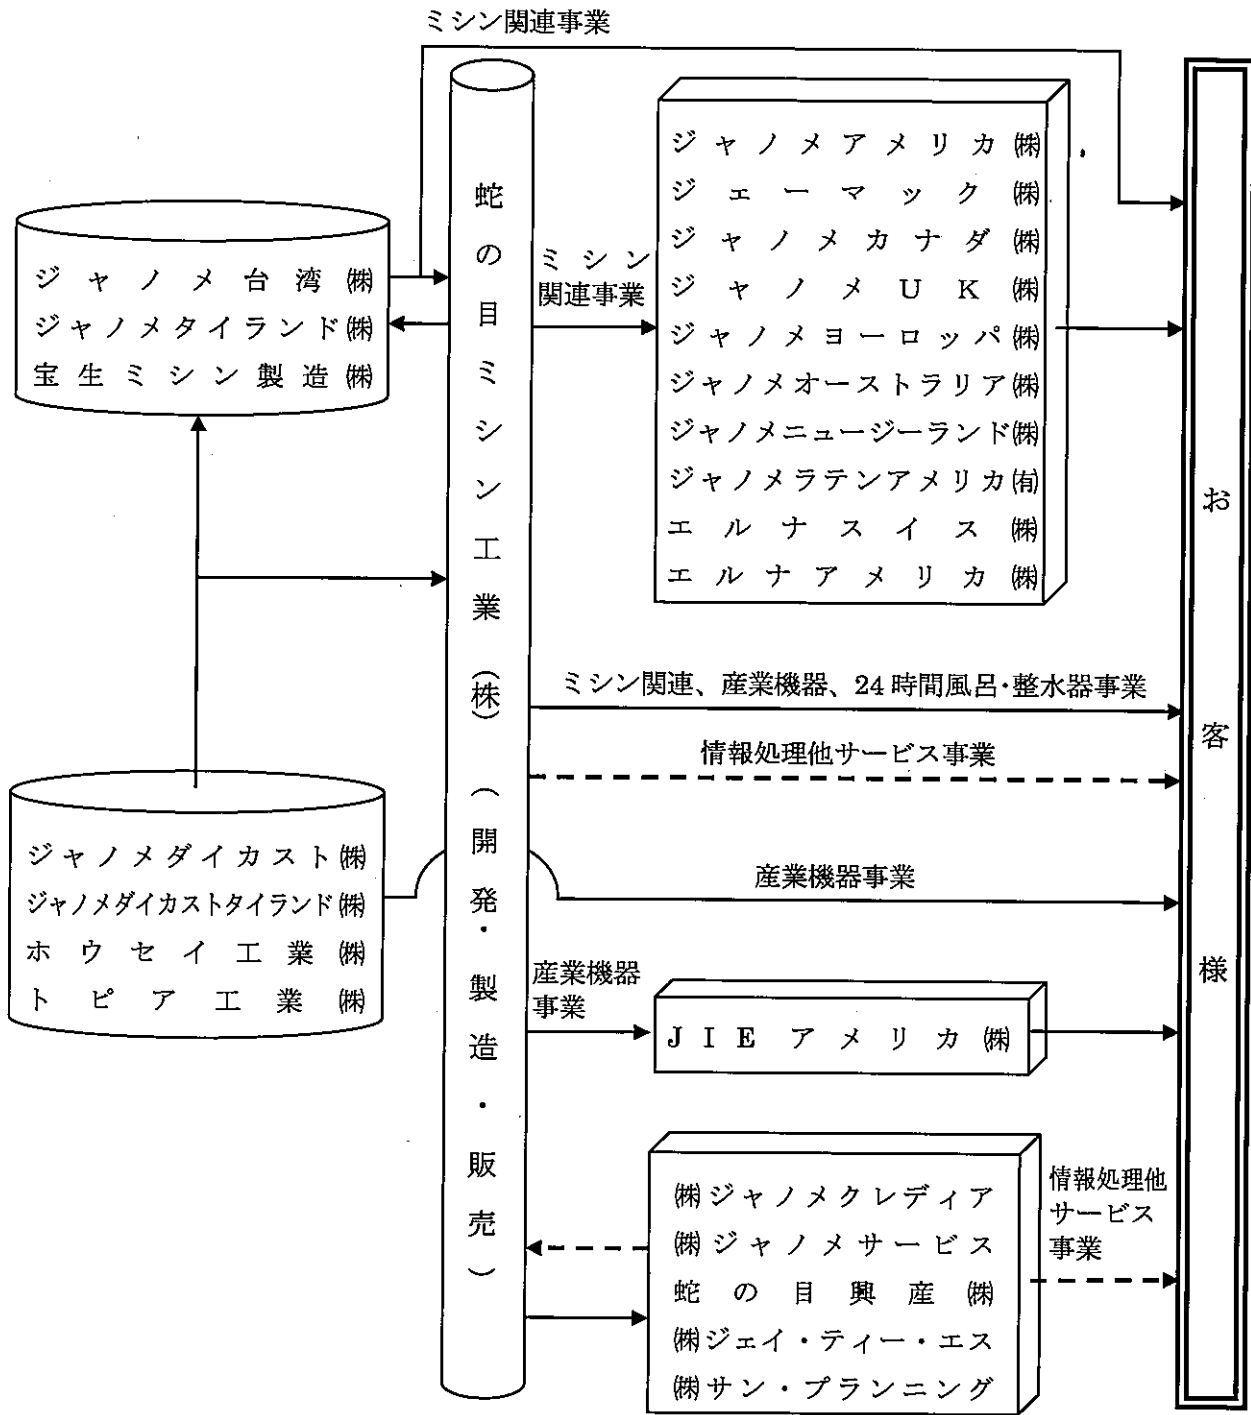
ミシン関連事業

ジャノメ台湾㈱
ジャノメタイランド㈱
宝生ミシン製造㈱

蛇の目ミシン工業㈱（開発・製造・販売）

ミシン関連事業

ジャノメアメリカ㈱
ジェーマック㈱
ジャノメカナダ㈱
ジャノメUK㈱
ジャノメヨーロッパ㈱
ジャノメオーストラリア㈱
ジャノメニュージーランド㈱
ジャノメラテンアメリカ㈲
エルナスイス㈱
エルナアメリカ㈱

ミシン関連、産業機器、24時間風呂・整水器事業

情報処理他サービス事業

ジャノメダイカスト㈱
ジャノメダイカストタイランド㈱
ホウセイ工業㈱
トピア工業㈱

産業機器事業

産業機器事業

JIEアメリカ㈱

㈱ジャノメクレディア
㈱ジャノメサービス
蛇の目興産㈱
㈱ジェイ・ティー・エス
㈱サン・プランニング

情報処理他サービス事業

お客様